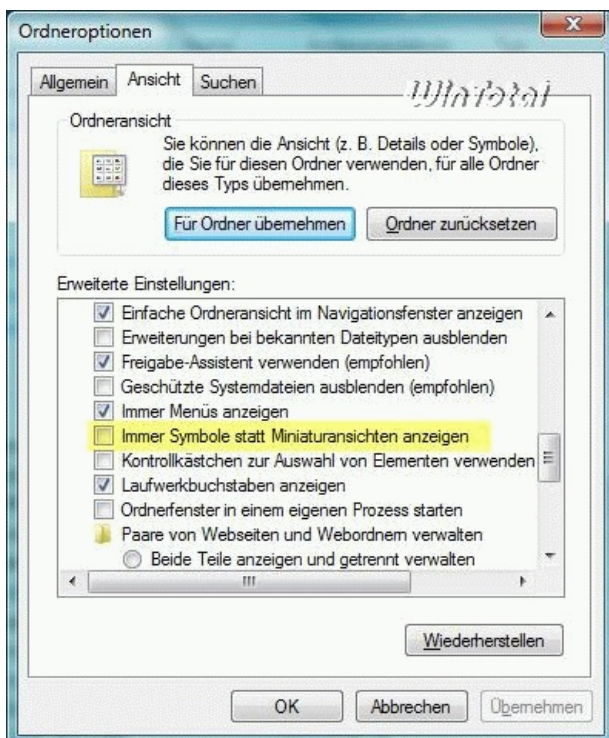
Ordneroptionen

Allgemein | Ansicht | Suchen

Wintotal

Ordneransicht

Sie können die Ansicht (z. B. Details oder Symbole), die Sie für diesen Ordner verwenden, für alle Ordner dieses Typs übernehmen.

Für Ordner übernehmen | Ordner zurücksetzen

Erweiterte Einstellungen:

Einfache Ordneransicht im Navigationsfenster anzeigen
Erweiterungen bei bekannten Dateitypen ausblenden
Freigabe-Assistent verwenden (empfohlen)
Geschützte Systemdateien ausblenden (empfohlen)
Immer Menüs anzeigen
Immer Symbole statt Miniaturansichten anzeigen
Kontrollkästchen zur Auswahl von Elementen verwenden
Laufwerkbuchstaben anzeigen
Ordnerfenster in einem eigenen Prozess starten
Paare von Webseiten und Webordnern verwalten
Beide Teile anzeigen und getrennt verwalten

Wiederherstellen

OK | Abbrechen | Übernehmen